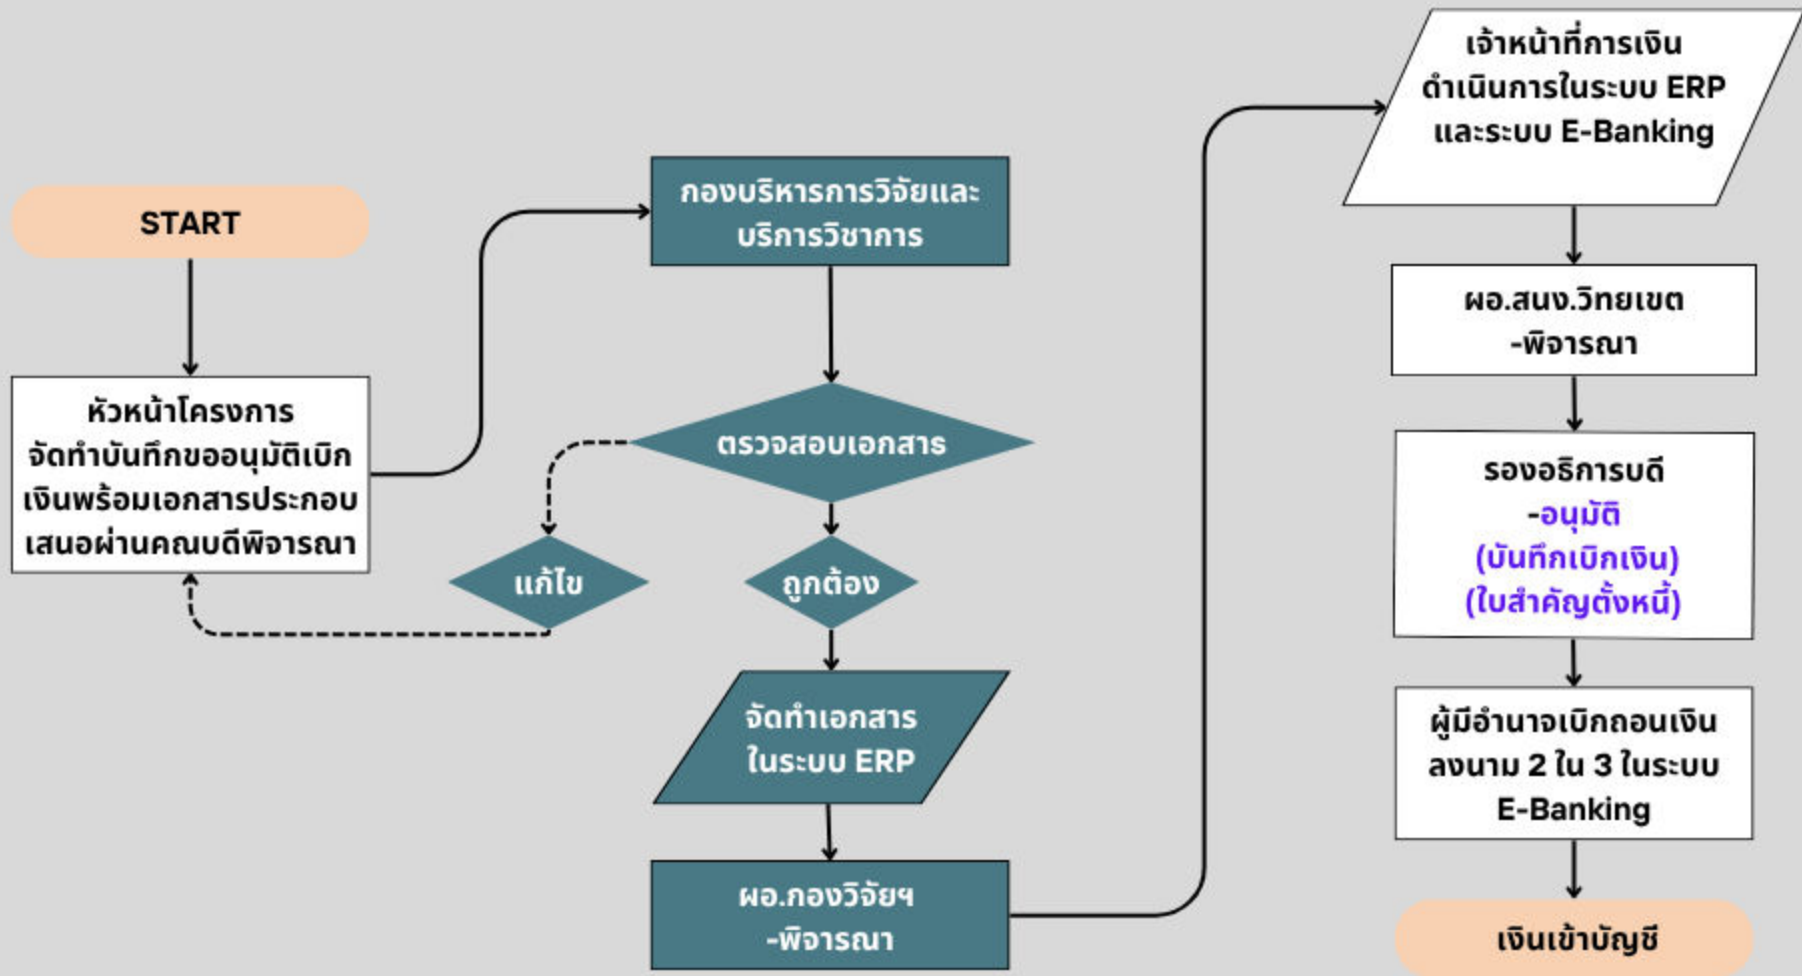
START

หัวหน้าโครงการ จัดทำบันทึกขออนุมัติเบิกเงินพร้อมเอกสารประกอบ เสนอผ่านคณบดีพิจารณา

กองบริหารการวิจัยและบริการวิชาการ

ตรวจสอบเอกสาร

แก้ไข

ถูกต้อง

จัดทำเอกสาร ในระบบ ERP

ผอ.กองวิจัยฯ -พิจารณา

เจ้าหน้าที่การเงิน ดำเนินการในระบบ ERP และระบบ E-Banking

ผอ.สนง.วิทยเขต -พิจารณา

รองอธิการบดี -อนุมัติ (บันทึกเบิกเงิน) (ใบสำคัญตั้งหนี้)

ผู้มีอำนาจเบิกถอนเงิน ลงนาม 2 ใน 3 ในระบบ E-Banking

เงินเข้าบัญชี